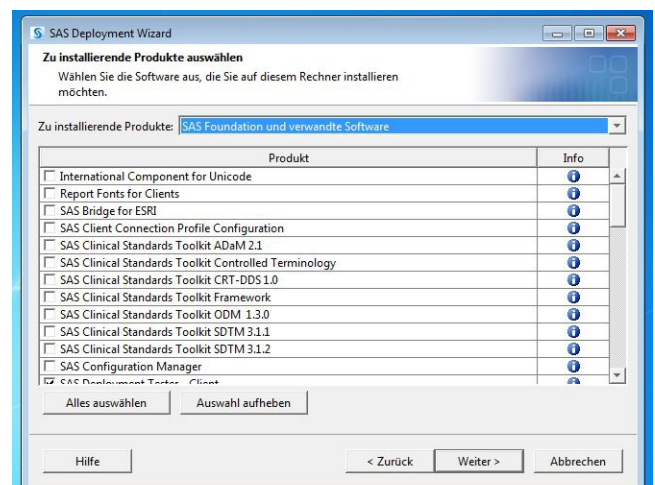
SAS Deployment Wizard

Zu installierende Produkte auswählen
Wählen Sie die Software aus, die Sie auf diesem Rechner installieren möchten.

Zu installierende Produkte: SAS Foundation und verwandte Software

| Produkt | Info |
|---|---|
| International Component for Unicode | i |
| Report Fonts for Clients | i |
| SAS Bridge for ESRI | i |
| SAS Client Connection Profile Configuration | i |
| SAS Clinical Standards Toolkit ADaM 2.1 | i |
| SAS Clinical Standards Toolkit Controlled Terminology | i |
| SAS Clinical Standards Toolkit CRT-DDS 1.0 | i |
| SAS Clinical Standards Toolkit Framework | i |
| SAS Clinical Standards Toolkit ODM 1.3.0 | i |
| SAS Clinical Standards Toolkit SDTM 3.1.1 | i |
| SAS Clinical Standards Toolkit SDTM 3.1.2 | i |
| SAS Configuration Manager | i |
| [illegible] | i |

Alles auswählen
Auswahl aufheben

Hilfe
< Zurück
Weiter >
Abbrechen